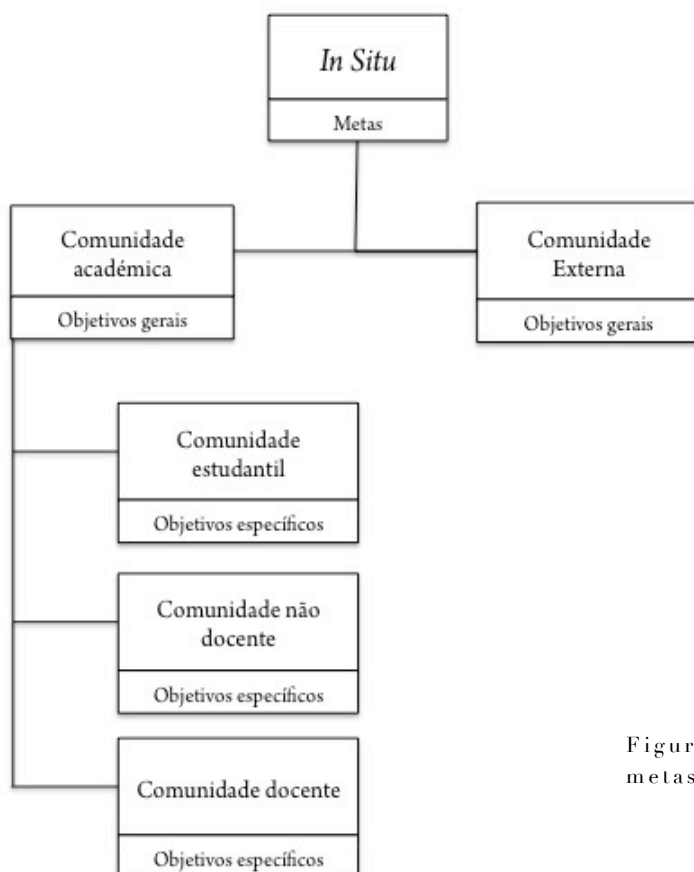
*In Situ*

Metas

Comunidade académica

Objetivos gerais

Comunidade Externa

Objetivos gerais

Comunidade estudantil

Objetivos específicos

Comunidade não docente

Objetivos específicos

Comunidade docente

Objetivos específicos

Figur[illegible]
metas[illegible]